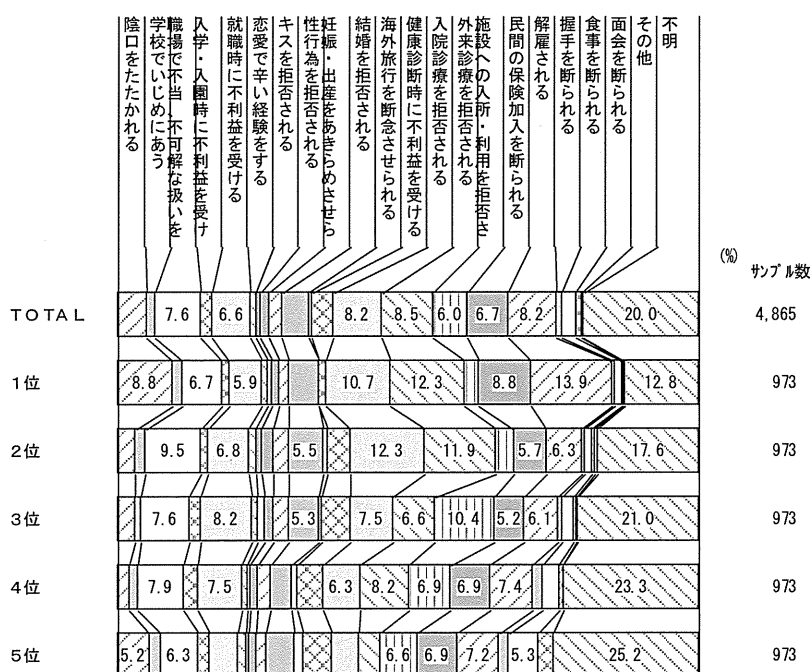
陰口をたたかれる
学校でいじめにあう
職場で不当・不可解な扱いを
入学・入園時に不利益を受け
就職時に不利益を受ける
恋愛で辛い経験をする
キスを拒否される
性行為を拒否される
妊娠・出産をあきらめさせら
結婚を拒否される
海外旅行を断念させられる
健康診断時に不利益を受ける
入院診療を拒否される
外来診療を拒否される
施設への入所・利用を拒否さ
民間の保険加入を断られる
解雇される
握手を断られる
食事を断られる
面会を断られる
その他
不明

(%)
サンプル数

| | | | | | | | | | | | |
|---|---|---|---|---|---|---|---|---|---|---|---|
| TOTAL | 7.6 | 6.6 | 8.2 | 8.5 | 6.0 | 6.7 | 8.2 | 20.0 | | | 4,865 |
| 1位 | 8.8 | 6.7 | 5.9 | 10.7 | 12.3 | 8.8 | 13.9 | 12.8 | | | 973 |
| 2位 | 9.5 | 6.8 | 5.5 | 12.3 | 11.9 | 5.7 | 6.3 | 17.6 | | | 973 |
| 3位 | 7.6 | 8.2 | 5.3 | 7.5 | 6.6 | 10.4 | 5.2 | 6.1 | 21.0 | | 973 |
| 4位 | 7.9 | 7.5 | 6.3 | 8.2 | 6.9 | 6.9 | 7.4 | 23.3 | | | 973 |
| 5位 | 5.2 | 6.3 | 6.6 | 6.9 | 7.2 | 5.3 | 25.2 | | | | 973 |